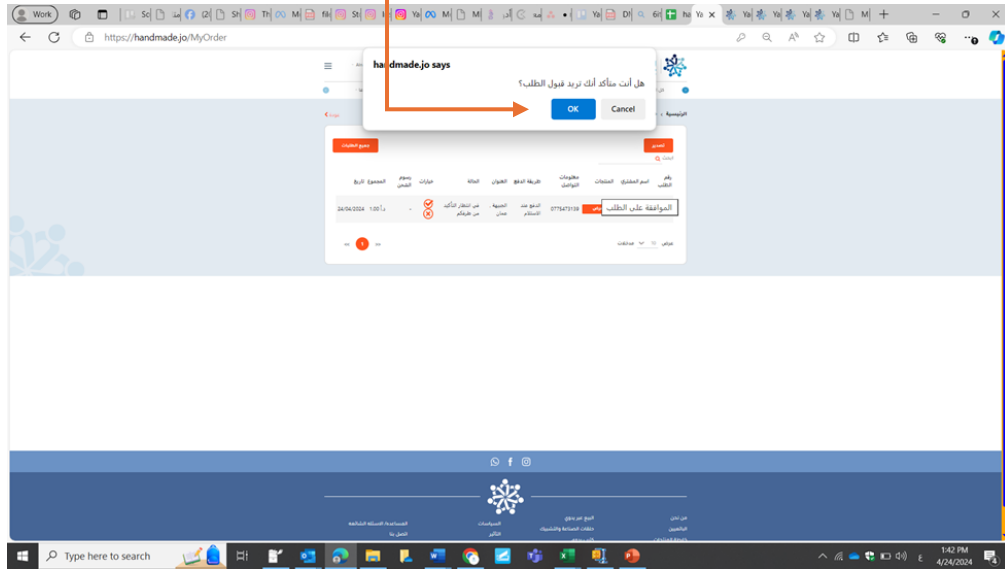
Work

https://handmade.jo/MyOrder

handmade.jo says

هل أنت متأكد أنك تريد قبول الطلب؟

OK Cancel

الرئيسية

تصدير

جميع الطلبات

رقم الطلب | اسم المشتري | المنتجات | معلومات التواصل | طريقة الدفع | العنوان | الحالة | خيارات | رسوم الشحن | المجموع | تاريخ

| 0775473138 | ادفع عند الاستلام | العبهه، عمان | في انتظار التأكيد من طرفكم | | - | 1.00 د.ا | 24/04/2024

الموافقة على الطلب

عرض 10 مدخلات

1

من نحن

البيع عبر handmade

المدونات

المساعدة/الأسئلة الشائعة

اتصل بنا

Type here to search

1:42 PM
4/24/2024